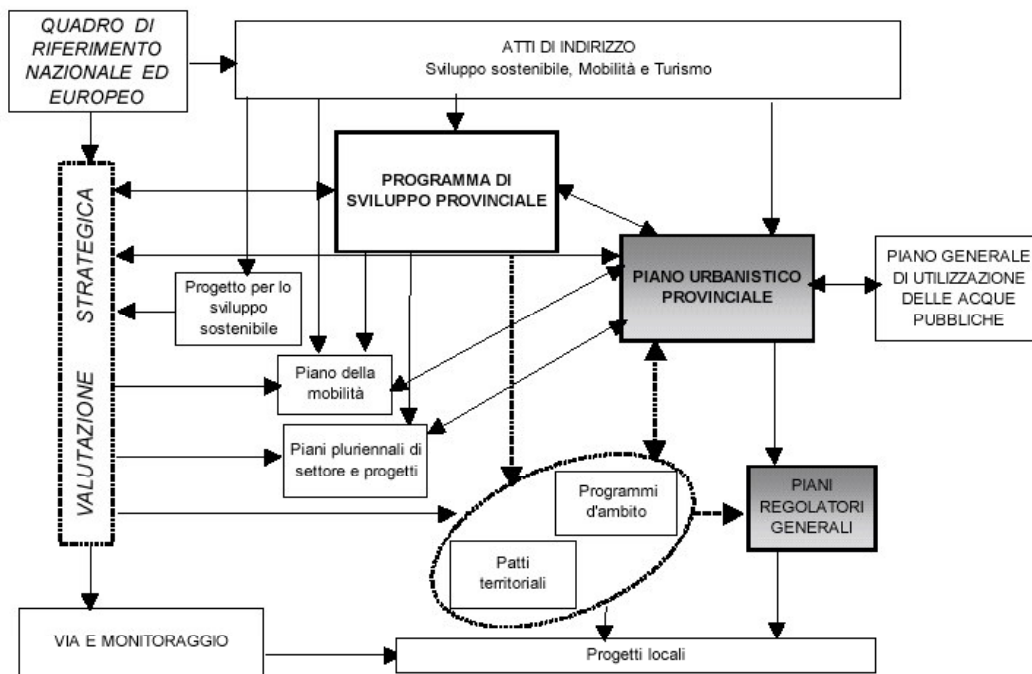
QUADRO DI RIFERIMENTO NAZIONALE ED EUROPEO

ATTI DI INDIRIZZO
Sviluppo sostenibile, Mobilità e Turismo

VALUTAZIONE STRATEGICA

PROGRAMMA DI SVILUPPO PROVINCIALE

PIANO URBANISTICO PROVINCIALE

PIANO GENERALE DI UTILIZZAZIONE DELLE ACQUE PUBBLICHE

Progetto per lo sviluppo sostenibile

Piano della mobilità

Piani pluriennali di settore e progetti

Programmi d'ambito

Patti territoriali

PIANI REGOLATORI GENERALI

VIA E MONITORAGGIO

Progetti locali